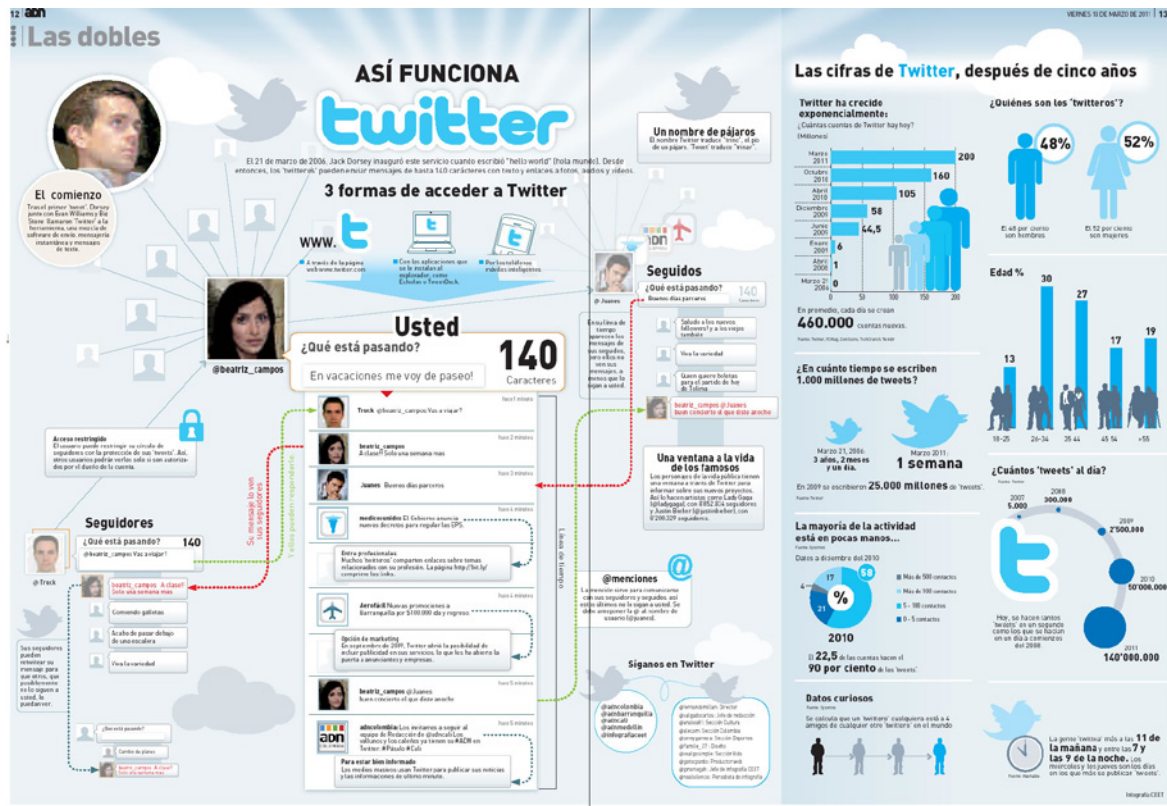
12 ADN

Las dobles

VIERNES 18 DE MARZO DE 2011 13

ASÍ FUNCIONA

twitter

El 21 de marzo de 2006, Jack Dorsey inauguró este servicio cuando escribió "hello world" (hola mundo). Desde entonces, los 'twitteros' pueden enviar mensajes de hasta 140 caracteres con texto y enlaces a fotos, audios y videos.

3 formas de acceder a Twitter

www.

A través de la página web www.twitter.com

Con las aplicaciones que se le instalan al explorador, como Echofon o TweetDeck.

Por los teléfonos móviles inteligentes.

El comienzo

Traducido primero 'twttr'. Dorsey junto con Evan Williams y Biz Stone llamaron 'Twitter' a la herramienta, una mezcla de software de envío, mensajería instantánea y mensajes de texto.

Un nombre de pájaros

El nombre Twitter traduce "trino", el pío de un pájaro. 'Tweet' traduce "trinar".

@beatriz_campos

Usted

¿Qué está pasando?

140 Caracteres

En vacaciones me voy de paseo!

Seguidos

@Juanes

¿Qué está pasando?

Buenos días parceros

140

En su línea de tiempo aparecen los mensajes de sus seguidos, pero ellos no ven sus mensajes, a menos que lo sigan a usted.

Saluda a los nuevos followers y a los viejos también

Viva la variedad

Quiero boletas para el partido de hoy de Tolima

beatriz_campos @Juanes
buen concierto el que diste anoche

Una ventana a la vida de los famosos

Los personajes de la vida pública tienen una ventana a través de Twitter para informar sobre sus nuevos proyectos. Así lo hacen artistas como Lady Gaga (@ladygaga), con 8'852.826 seguidores y Justin Bieber (@justinbieber), con 8'200.329 seguidores.

Acceso restringido

El usuario puede restringir su círculo de seguidores con la función de sus 'tweets'. Así, otros usuarios podrán verlos sólo si son autorizados por el dueño de la cuenta.

Su mensaje lo ven sus seguidores

Truck @beatriz_campos Vas a viajar?

beatriz_campos
A clase!! Solo una semana mas

Juanes Buenos días parceros

medicosmintos El Gobierno anuncia nuevos decretos para regular las EPS.

Entre profesionales
Muchos 'twitteros' comparten enlaces sobre temas relacionados con su profesión. La página http://bit.ly/ comprime los links.

Aerofácil Nuevas promociones a Barranquilla por $100.000 ida y regreso

Opción de marketing
En septiembre de 2009, Twitter abrió la posibilidad de incluir publicidad en sus servicios, lo que les ha abierto la puerta a anunciantes y empresas.

beatriz_campos @Juanes
buen concierto el que diste anoche

adncolombia: Los invitamos a seguir al equipo de Redacción de @adncali Los valluneros y los caleños ya tienen su #ADN en Twitter. #Pásalo #Cali

Para estar bien informado
Los medios masivos usan Twitter para publicar sus noticias y las informaciones de último minuto.

Línea de tiempo

Seguidores

¿Qué está pasando?
@beatriz_campos Vas a viajar?
140

@Truck

beatriz_campos A clase!! Solo una semana mas

Comiendo galletas

Acabo de pasar debajo de una escalera

Viva la variedad

Sus seguidores pueden retwittear su mensaje para que otros, que posiblemente no lo siguen a usted, lo puedan ver.

¿Qué está pasando?

Cambio de planes

beatriz_campos A clase!! Solo una semana mas

@menciones

La mención sirve para comunicarse con sus seguidores y seguidos, así éste último no la siga a usted. Sin debe anteponer la @ al nombre de usuario (@juanes).

Síganos en Twitter

@adncolombia
@adnbarranquilla
@adncali
@adnmedellin
@infografiaceet

Las cifras de Twitter, después de cinco años

Twitter ha crecido exponencialmente:
¿Cuántas cuentas de Twitter hay hoy? (Millones)

| Fecha | Millones |
|---|---|
| Marzo 2011 | 200 |
| Octubre 2010 | 160 |
| Abril 2010 | 105 |
| Diciembre 2009 | 58 |
| Junio 2009 | 44,5 |
| Enero 2009 | 6 |
| Abril 2008 | 1 |
| Marzo 2006 | 0 |

0 50 100 150 200

En promedio, cada día se crean 460.000 cuentas nuevas.

¿Quiénes son los 'twitteros'?

48% El 48 por ciento son hombres

52% El 52 por ciento son mujeres

Edad %

| Edad | % |
|---|---|
| 18-25 | 13 |
| 26-34 | 30 |
| 35-44 | 27 |
| 45-54 | 17 |
| >55 | 19 |

¿En cuánto tiempo se escriben 1.000 millones de tweets?

Marzo 21, 2006: 3 años, 2 meses y un día.

Marzo 2011: 1 semana

En 2009 se escribieron 25.000 millones de 'tweets'.

¿Cuántos 'tweets' al día?

2007 5.000
2008 300.000
2009 2'500.000
2010 50'000.000
2011 140'000.000

Hoy, se hacen tantos 'tweets' en un segundo como los que se hacían en un día a comienzos del 2008

La mayoría de la actividad está en pocas manos...

Datos a diciembre del 2010

4 17 58 21 %

2010

Más de 500 contactos
Más de 100 contactos
5 - 100 contactos
0 - 5 contactos

El 22,5 de las cuentas hacen el 90 por ciento de los 'tweets'.

Datos curiosos

Se calcula que un 'twitteros' cualquiera está a 4 amigos de cualquier otro 'twitteros' en el mundo

La gente 'twittea' más a las 11 de la mañana y entre las 7 y las 9 de la noche. Los miércoles y los jueves son los días en los que más se publican 'tweets'.

Infografía CEET